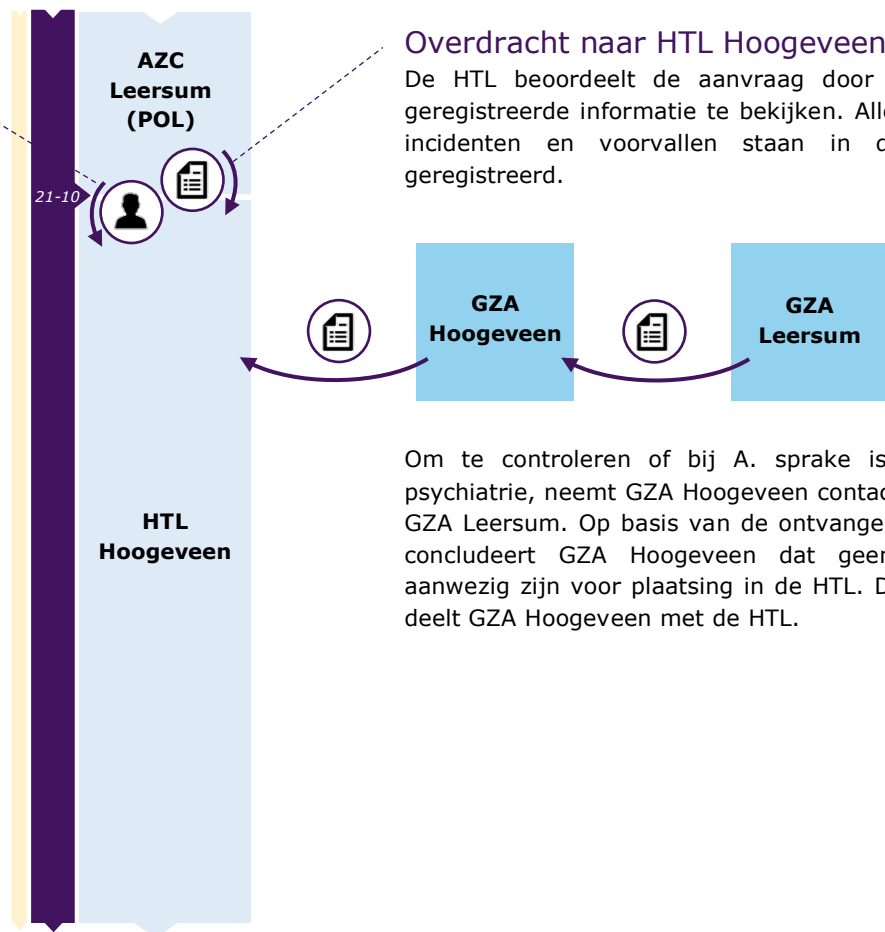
AZC Leersum (POL)

21-10

HTL Hoogeveen

Overdracht naar HTL Hoogeveen

De HTL beoordeelt de aanvraag door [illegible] geregistreerde informatie te bekijken. Alle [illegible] incidenten en voorvallen staan in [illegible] geregistreerd.

GZA Hoogeveen

GZA Leersum

Om te controleren of bij A. sprake is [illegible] psychiatrie, neemt GZA Hoogeveen contac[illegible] GZA Leersum. Op basis van de ontvange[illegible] concludeert GZA Hoogeveen dat geen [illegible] aanwezig zijn voor plaatsing in de HTL. D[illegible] deelt GZA Hoogeveen met de HTL.